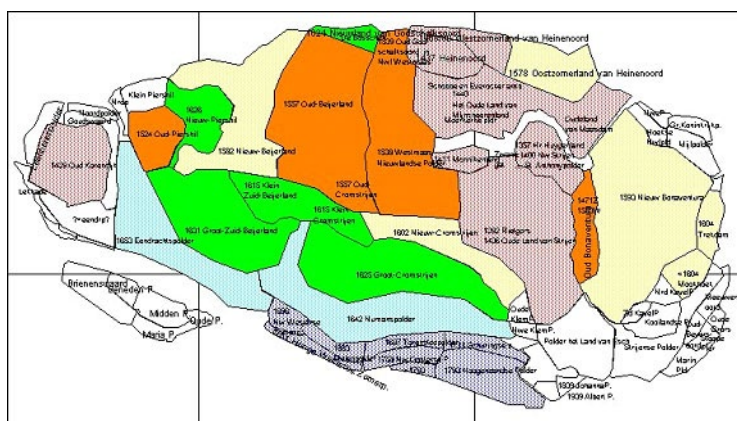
1624 Nieuwland van Goidschalksoord
1539 Oud Goidschalksoord
Nwl Westmaas
Oostzomerland van Heinenoord
Heinenoord
1578 Oostzomerland van Heinenoord
Klein Piershil
1626 Nieuw-Piershil
1524 Oud-Piershil
1582 Nieuw-Beijerland
1557 Oud-Beijerland
1538 Westmaas Nieuwlandse Polder
Het Oude Land van Moerkerken
Oudeland van Moerdijk
1357 Hr Hyppolitus
1400 Nw Strijen
Oud Vrijerland
1429 Oud Korendijk
Lebadie
1615 Klein Zuid-Beijerland
1615 Klein Cromstrijen
1557 Oud Cromstrijen
1590 Nieuw Bonaventura
1471 Oud Bonaventura
1604 Tiendgors
1653 Eendrachtspolder
1631 Groot-Zuid-Beijerland
1602 Nieuw-Cromstrijen
1282 Reigers
1436 Oude Land van Strijen
Briënenswaard
Beneden P.
Midden P.
Oude P.
Maria P.
1625 Groot-Cromstrijen
1642 Numanspolder
Oude Klem
Nwe Klem P.
Polder het Land van Essen
Strijense Polder
Kooilandse P.
1804 Mookhoek
Nwl Kavel
Oud Kavel
Marin Pld
1809 Johanna P.
1909 Albert P.
1792 Hoogezandse Polder